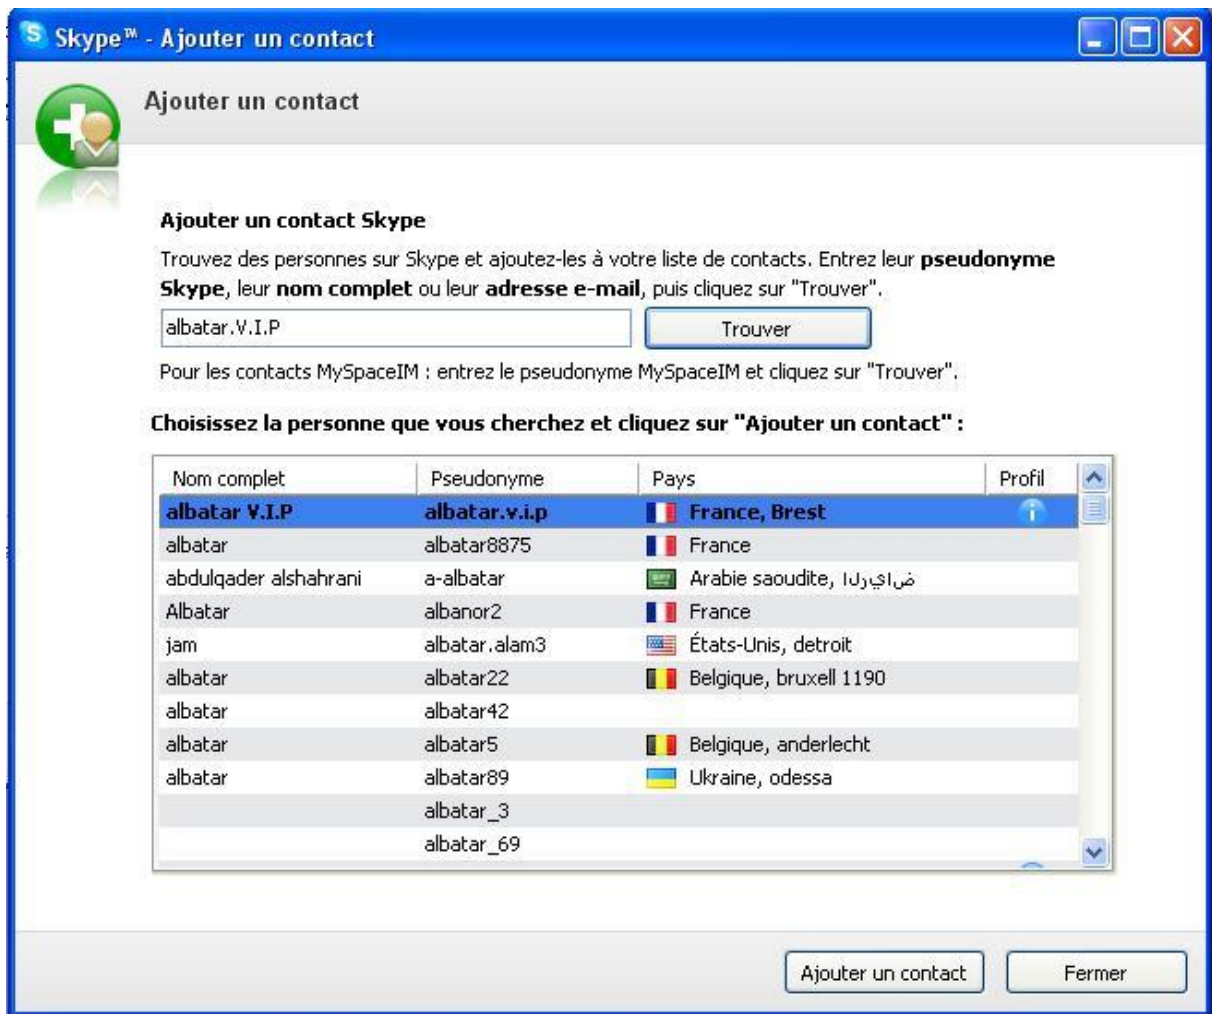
Skype™ - Ajouter un contact

Ajouter un contact

Ajouter un contact Skype

Trouvez des personnes sur Skype et ajoutez-les à votre liste de contacts. Entrez leur **pseudonyme Skype**, leur **nom complet** ou leur **adresse e-mail**, puis cliquez sur "Trouver".

albatar.V.I.P

Trouver

Pour les contacts MySpaceIM : entrez le pseudonyme MySpaceIM et cliquez sur "Trouver".

Choisissez la personne que vous cherchez et cliquez sur "Ajouter un contact" :

| Nom complet | Pseudonyme | Pays | Profil |
|---|---|---|---|
| albatar V.I.P | albatar.v.i.p | France, Brest | |
| albatar | albatar8875 | France | |
| abdulqader alshahrani | a-albatar | Arabie saoudite, الرياض | |
| Albatar | albanor2 | France | |
| jam | albatar.alam3 | États-Unis, detroit | |
| albatar | albatar22 | Belgique, bruxell 1190 | |
| albatar | albatar42 | | |
| albatar | albatar5 | Belgique, anderlecht | |
| albatar | albatar89 | Ukraine, odessa | |
| | albatar_3 | | |
| | albatar_69 | | |

Ajouter un contact

Fermer